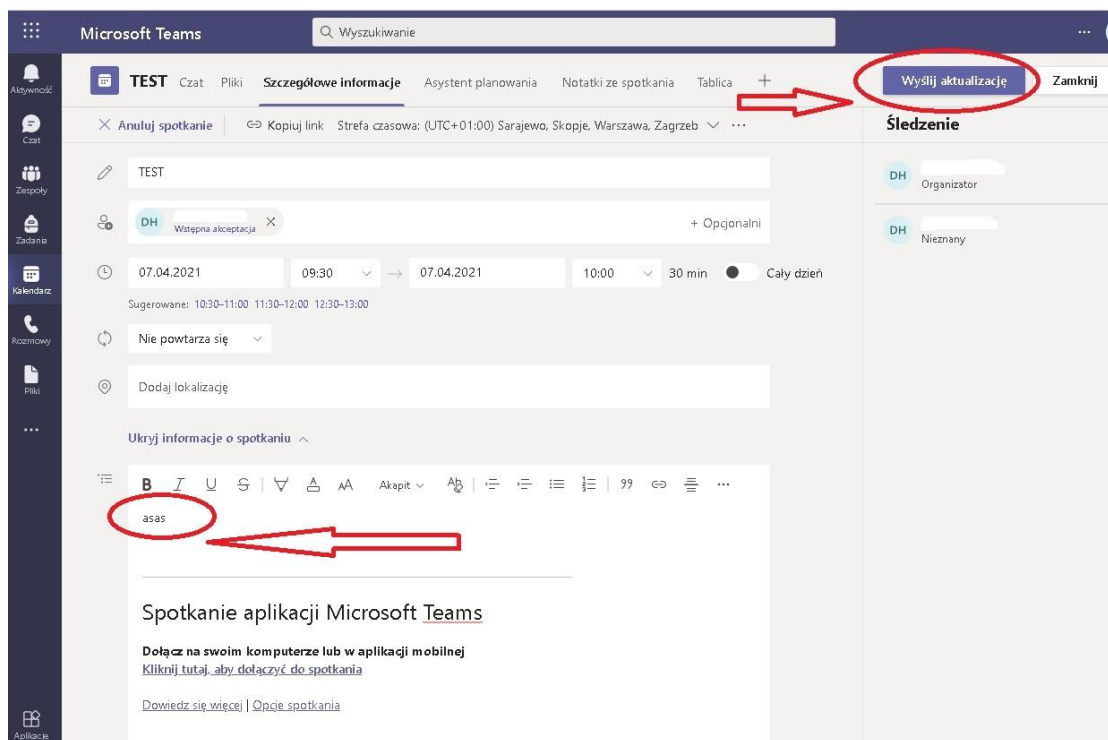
Microsoft Teams

Wyszukiwanie

Aktywność
Czat
Zespoły
Zadania
Kalendarz
Rozmowy
Pliki
...
Aplikacje

TEST Czat Pliki Szczegółowe informacje Asystent planowania Notatki ze spotkania Tablica +

Wyślij aktualizację Zamknij

× Anuluj spotkanie | Kopiuj link Strefa czasowa: (UTC+01:00) Sarajewo, Skopje, Warszawa, Zagrzeb ∨ ···

Śledzenie

DH Organizator

DH Nieznany

TEST

DH Wstępna akceptacja ×

+ Opcjonalni

07.04.2021 09:30 → 07.04.2021 10:00 30 min Cały dzień

Sugerowane: 10:30–11:00 11:30–12:00 12:30–13:00

Nie powtarza się

Dodaj lokalizację

Ukryj informacje o spotkaniu

B I U S Akapit 99 ···

asas

Spotkanie aplikacji Microsoft Teams

Dołącz na swoim komputerze lub w aplikacji mobilnej

Kliknij tutaj, aby dołączyć do spotkania

Dowiedz się więcej | Opcje spotkania